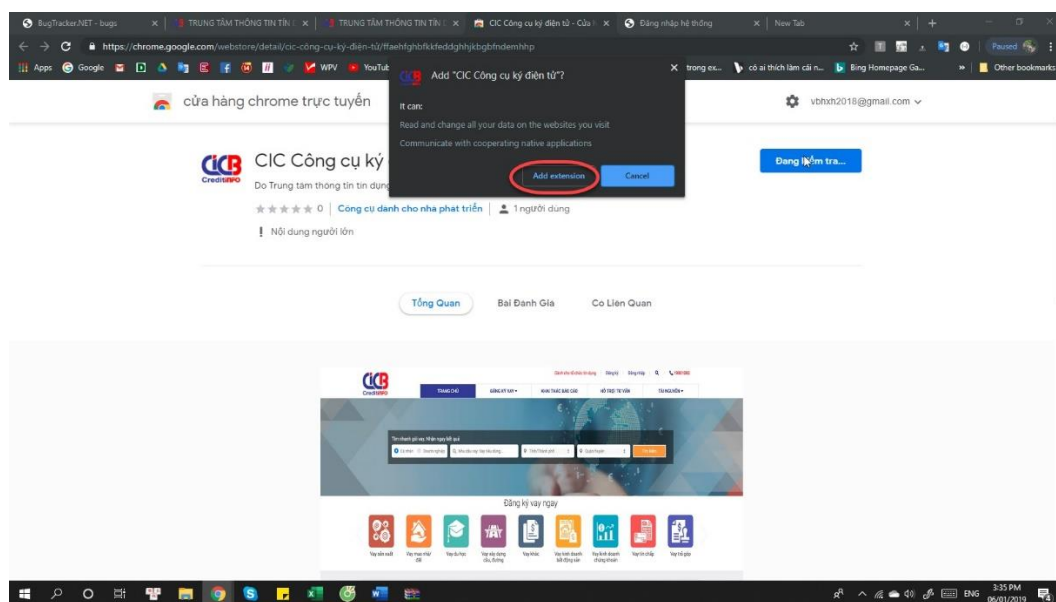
BugTracker.NET - bugs | TRUNG TÂM THÔNG TIN TÍN | TRUNG TÂM THÔNG TIN TÍN | CIC Công cụ ký điện tử - Cửa | Đăng nhập hệ thống | New Tab

https://chrome.google.com/webstore/detail/cic-công-cụ-ký-điện-tử/ffaehfghbfkkfeddghhjkbgbfndemhhp

Paused

Apps Google WPV YouTube trong ex... có ai thích làm cái n... Bing Homepage Ga... Other bookmarks

cửa hàng chrome trực tuyến

vbhxh2018@gmail.com

Add "CIC Công cụ ký điện tử"?

It can:

Read and change all your data on the websites you visit

Communicate with cooperating native applications

Add extension

Cancel

CIC Công cụ ký

CreditInfo

Do Trung tâm thông tin tín dụng

0 | Công cụ dành cho nhà phát triển | 1 người dùng

! Nội dung người lớn

Đang kiểm tra...

Tổng Quan

Bài Đánh Giá

Có Liên Quan

CIC CreditInfo

TRANG CHỦ ĐĂNG KÝ VAY KHAI THÁC BÁO CÁO HỖ TRỢ TƯ VẤN TÀI NGUYÊN

Đăng ký vay ngay

Vay sản xuất Vay mua nhà/đất Vay du học Vay xây dựng, sửa chữa Vay khác Vay kinh doanh bất động sản Vay kinh doanh chứng khoán Vay tín chấp Vay trả góp

ENG 3:35 PM 06/01/2019